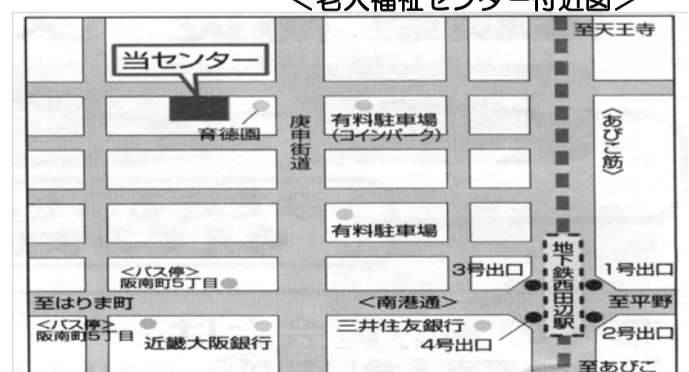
＜老人福祉センター付近図＞

至天王寺

当センター

育徳園

庚申街道

有料駐車場
(コインパーク)

〈あびこ筋〉

有料駐車場

地下鉄西田辺駅

＜バス停＞
阪南町5丁目

3号出口

1号出口

至はりま町

＜南港通＞

至平野

＜バス停＞
阪南町5丁目

近畿大阪銀行

三井住友銀行

4号出口

2号出口

至あびこ